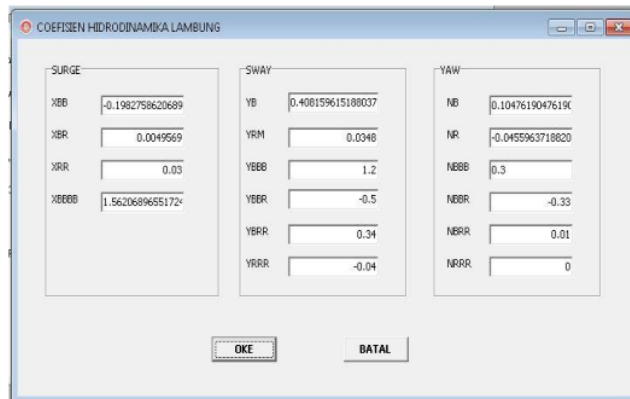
COEFISIEN HIDRODINAMIKA LAMBUNG

SURGE

XBB -0.1982758620689
XBR 0.0049569
XRR 0.03
XBBBB 1.5620689655172

SWAY

YB 0.408159615188037
YRM 0.0348
YBBB 1.2
YBBR -0.5
YBRR 0.34
YRRR -0.04

YAW

NB 0.10476190476190
NR -0.0455963718820
NBBB 0.3
NBBR -0.33
NBRR 0.01
NRRR 0

OKE

BATAL